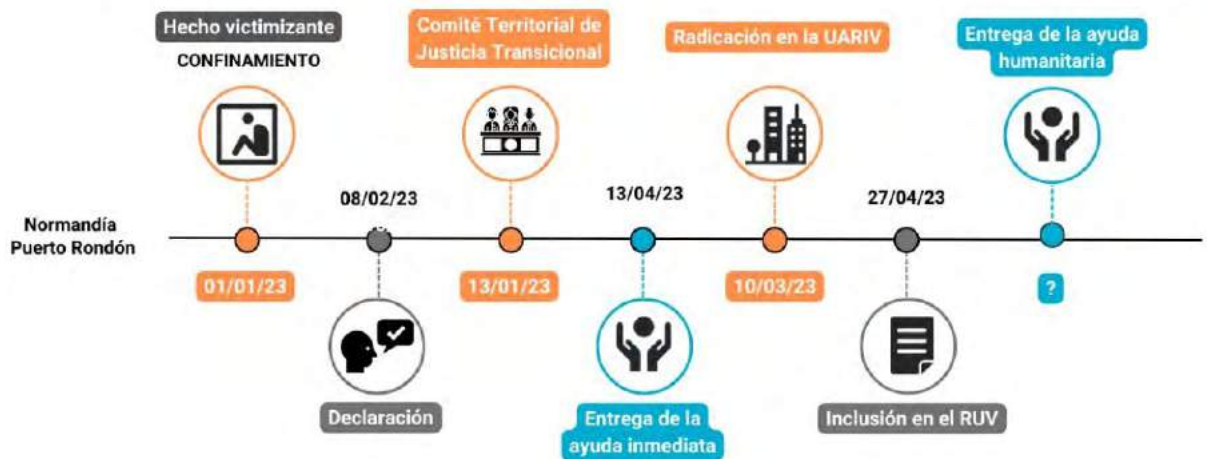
Hecho victimizante
CONFINAMIENTO

Comité Territorial de Justicia Transicional

Radicación en la UARIV

Entrega de la ayuda humanitaria

08/02/23

13/04/23

27/04/23

Normandía
Puerto Rondón

01/01/23

13/01/23

10/03/23

?

Declaración

Entrega de la ayuda inmediata

Inclusión en el RUV